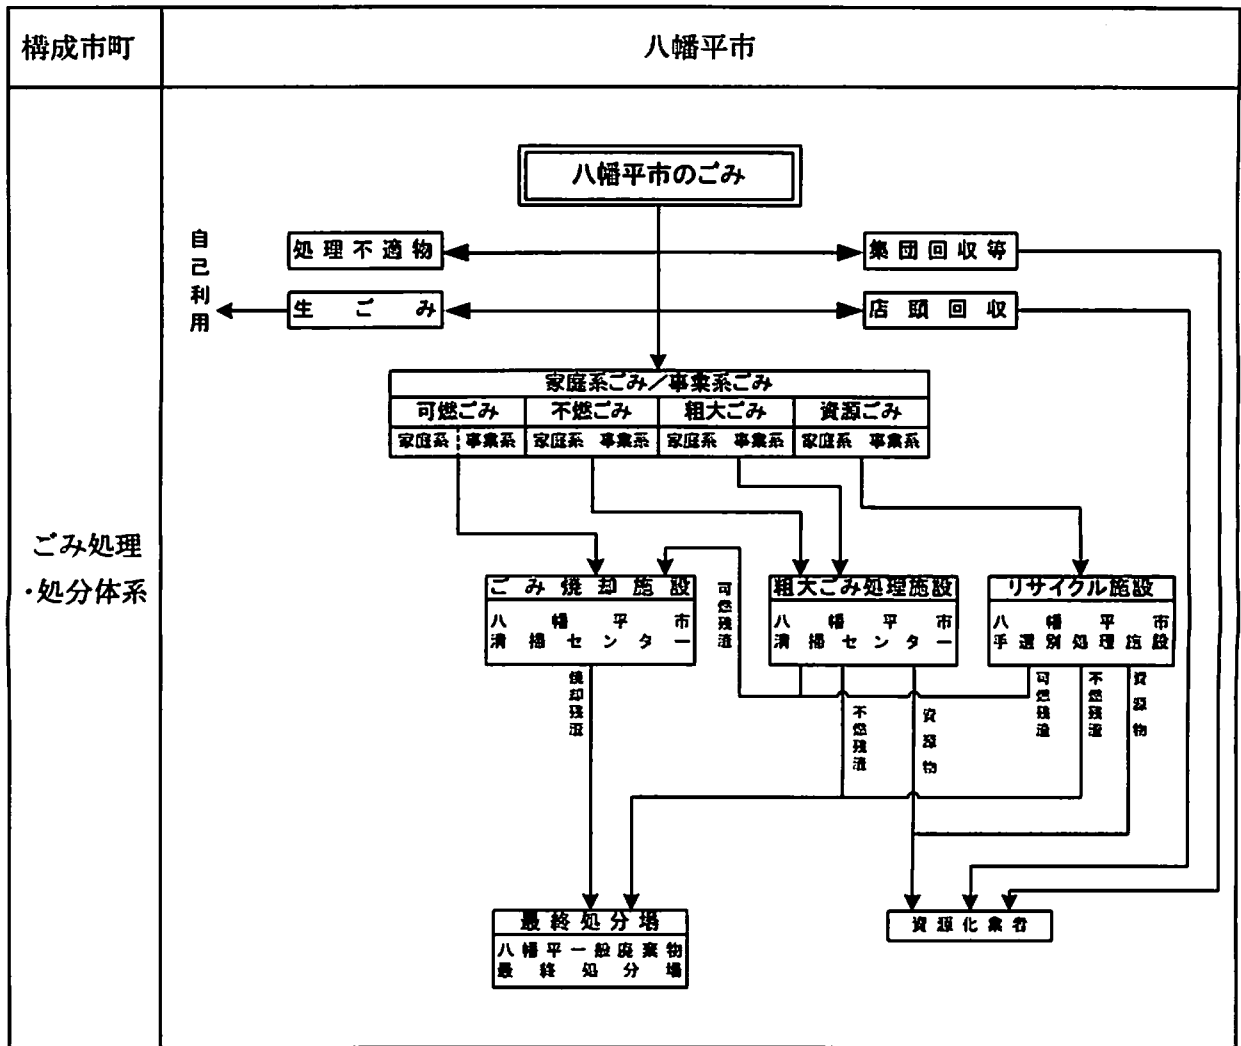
| 構成市町 | 八幡平市 |
|---|---|
| ごみ処理・処分体系 | 八幡平市のごみ |

自己利用

処理不適物

集団回収等

生ごみ

店頭回収

家庭系ごみ／事業系ごみ

可燃ごみ
家庭系 事業系

不燃ごみ
家庭系 事業系

粗大ごみ
家庭系 事業系

資源ごみ
家庭系 事業系

ごみ焼却施設
八幡平市清掃センター

可燃残渣

粗大ごみ処理施設
八幡平市清掃センター

リサイクル施設
八幡平市手選別処理施設

焼却残渣

不燃残渣

資源物

可燃残渣

不燃残渣

資源物

最終処分場
八幡平一般廃棄物最終処分場

資源化業者